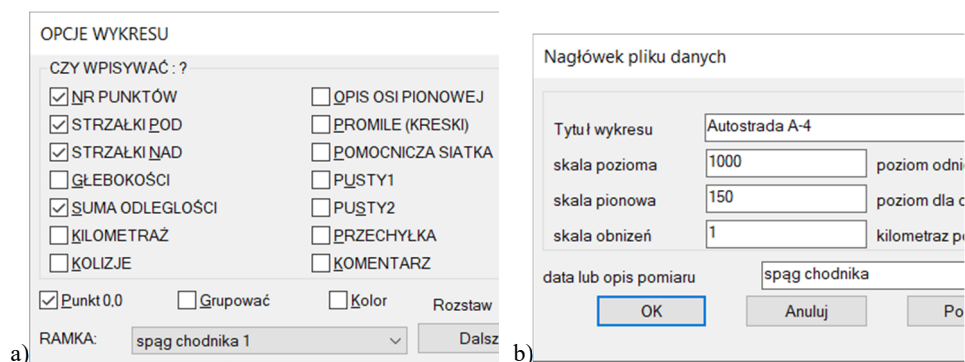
OPCJE WYKRESU

CZY WPISYWAĆ : ?

NR PUNKTÓW
STRZAŁKI POD
STRZAŁKI NAD
GŁEBOKOŚCI
SUMA ODLEGŁOŚCI
KILOMETRAŻ
KOLIZJE

OPIS OSI PIONOWEJ
PROMILE (KRESKI)
POMOCNICZA SIATKA
PUSTY1
PUSTY2
PRZECHYŁKA
KOMENTARZ

Punkt 0,0
Grupować
Kolor
Rozstaw

RAMKA: spąg chodnika 1
Dalsz

a)

Nagłówek pliku danych

Tytuł wykresu Autostrada A-4
skala pozioma 1000 poziom odni
skala pionowa 150 poziom dla c
skala obnizeń 1 kilometraz p

data lub opis pomiaru spąg chodnika

OK
Anuluj
Po

b)